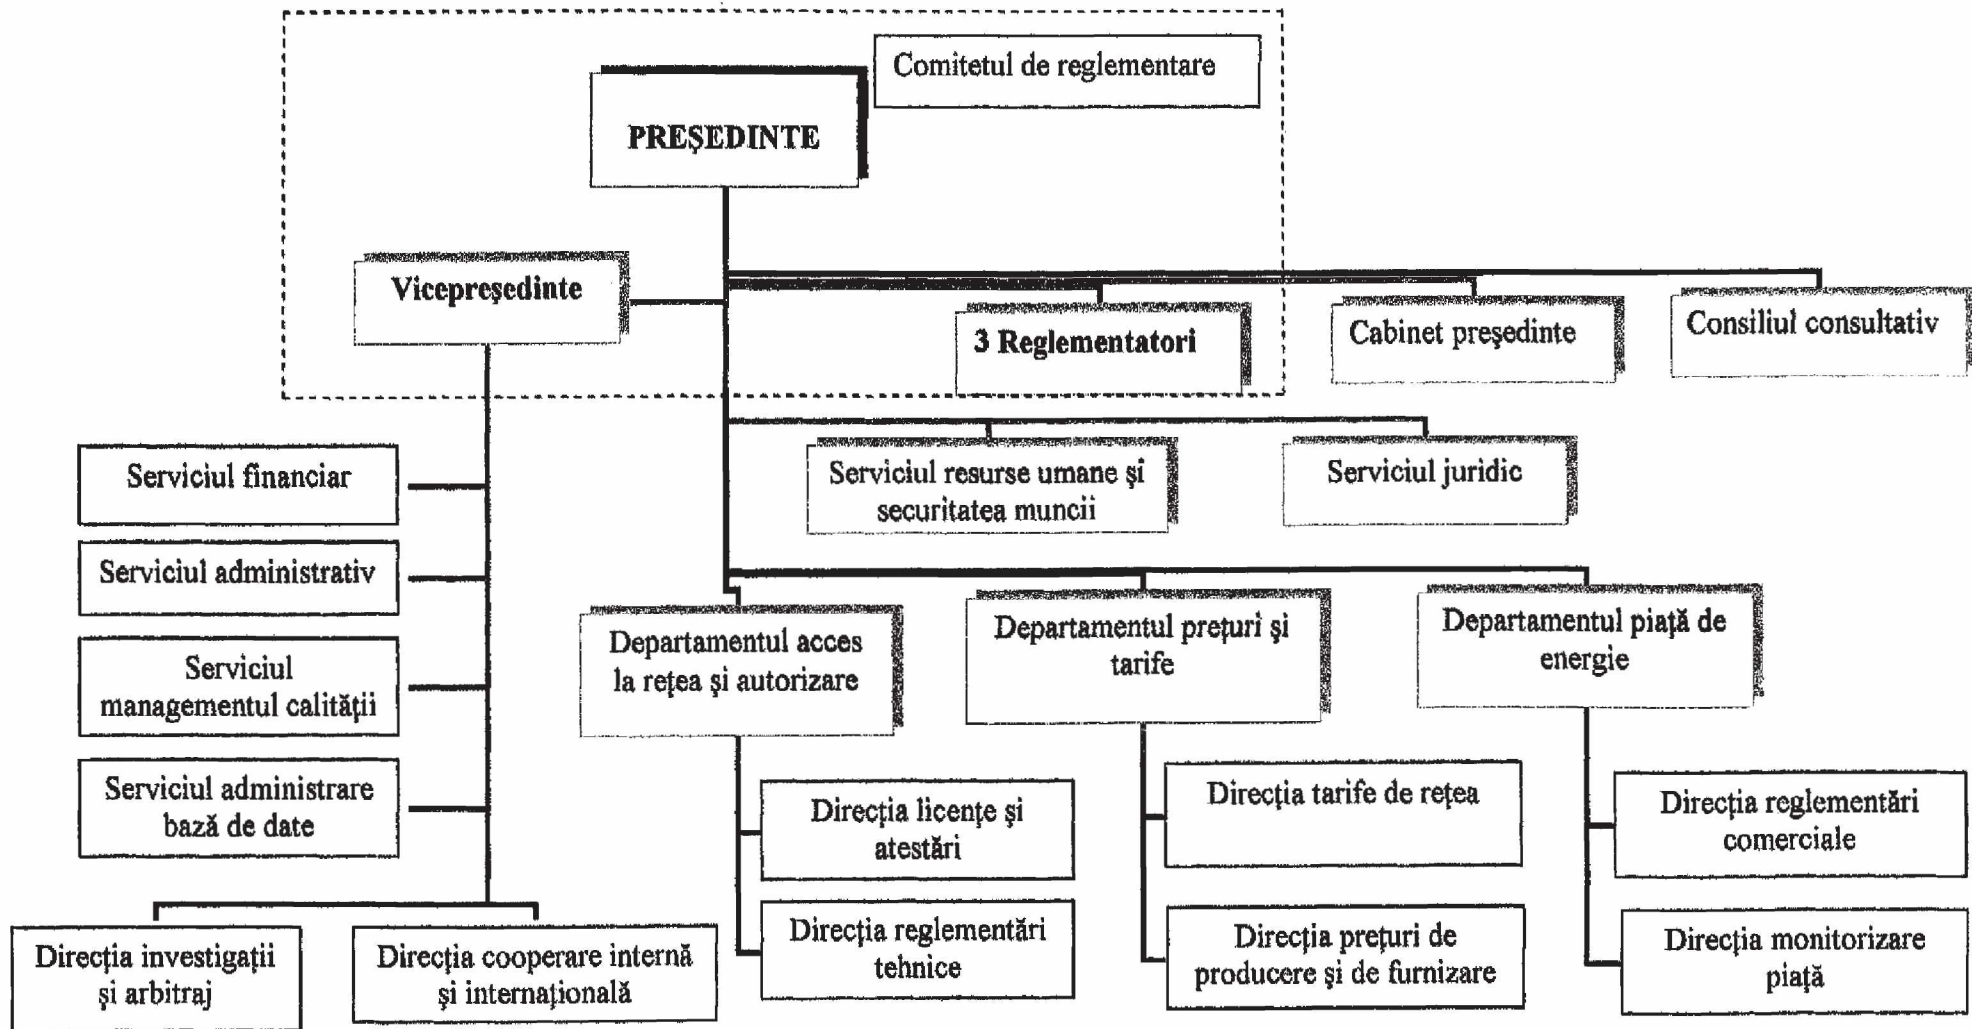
Comitetul de reglementare

PREŞEDINTE

Vicepreşedinte

3 Reglementatori

Cabinet preşedinte

Consiliul consultativ

Serviciul resurse umane şi securitatea muncii

Serviciul juridic

Serviciul financiar

Serviciul administrativ

Serviciul managementul calităţii

Serviciul administrare bază de date

Departamentul acces la reţea şi autorizare

Departamentul preţuri şi tarife

Departamentul piaţă de energie

Direcţia licenţe şi atestări

Direcţia reglementări tehnice

Direcţia tarife de reţea

Direcţia preţuri de producere şi de furnizare

Direcţia reglementări comerciale

Direcţia monitorizare piaţă

Direcţia investigaţii şi arbitraj

Direcţia cooperare internă şi internaţională